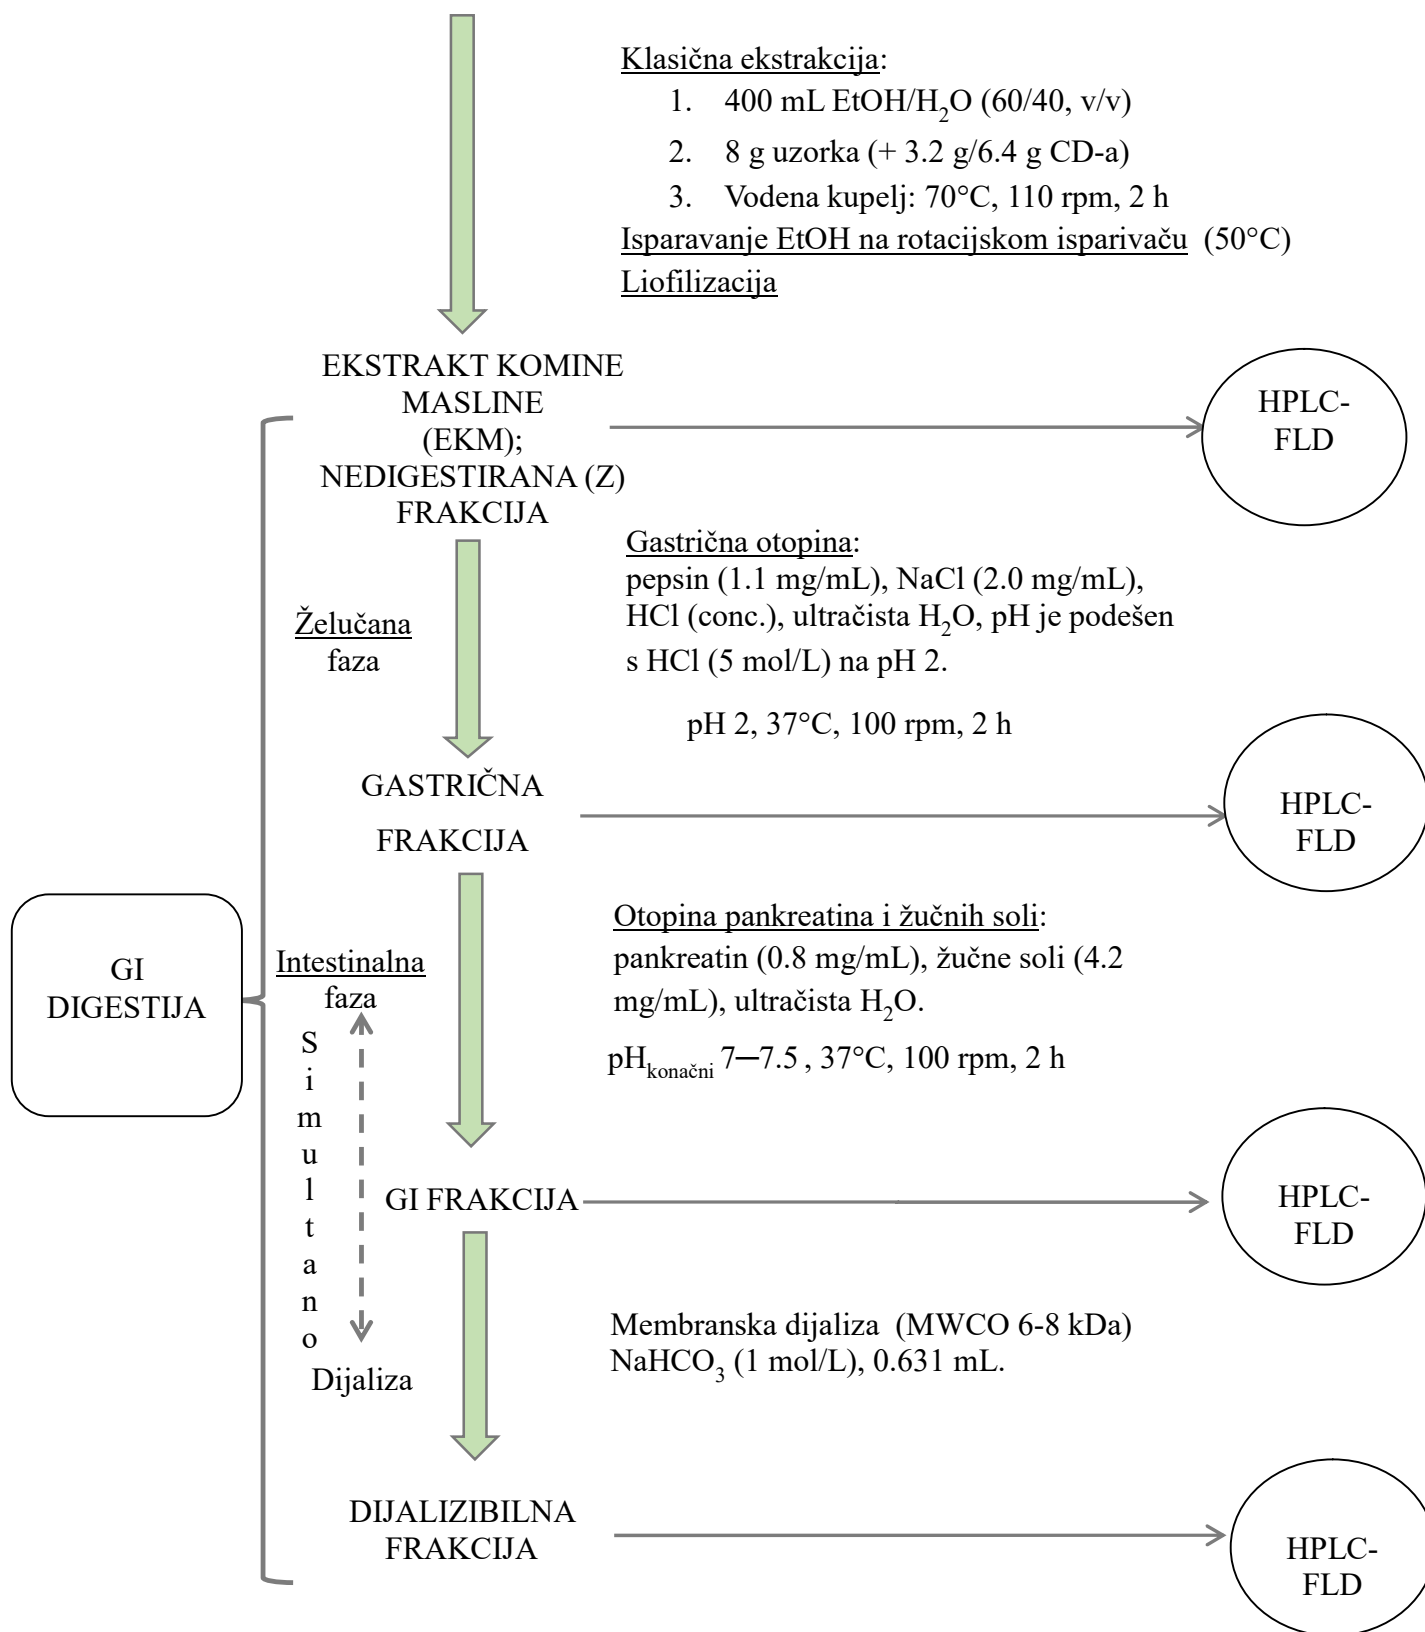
Klasična ekstrakcija:
1. 400 mL EtOH/$H_2O$ (60/40, v/v)
2. 8 g uzorka (+ 3.2 g/6.4 g CD-a)
3. Vodena kupelj: 70°C, 110 rpm, 2 h
Isparavanje EtOH na rotacijskom isparivaču (50°C)
Liofilizacija

EKSTRAKT KOMINE MASLINE (EKM); NEDIGESTIRANA (Z) FRAKCIJA

HPLC-FLD

Gastrična otopina:
pepsin (1.1 mg/mL), NaCl (2.0 mg/mL), HCl (conc.), ultračista $H_2O$, pH je podešen s HCl (5 mol/L) na pH 2.

Želučana faza

pH 2, 37°C, 100 rpm, 2 h

GASTRIČNA FRAKCIJA

HPLC-FLD

GI DIGESTIJA

Intestinalna faza

Otopina pankreatina i žučnih soli:
pankreatin (0.8 mg/mL), žučne soli (4.2 mg/mL), ultračista $H_2O$.

$pH_{konačni}$ 7–7.5 , 37°C, 100 rpm, 2 h

S
i
m
u
l
t
a
n
o

GI FRAKCIJA

HPLC-FLD

Membranska dijaliza (MWCO 6-8 kDa)
$NaHCO_3$ (1 mol/L), 0.631 mL.

Dijaliza

DIJALIZIBILNA FRAKCIJA

HPLC-FLD